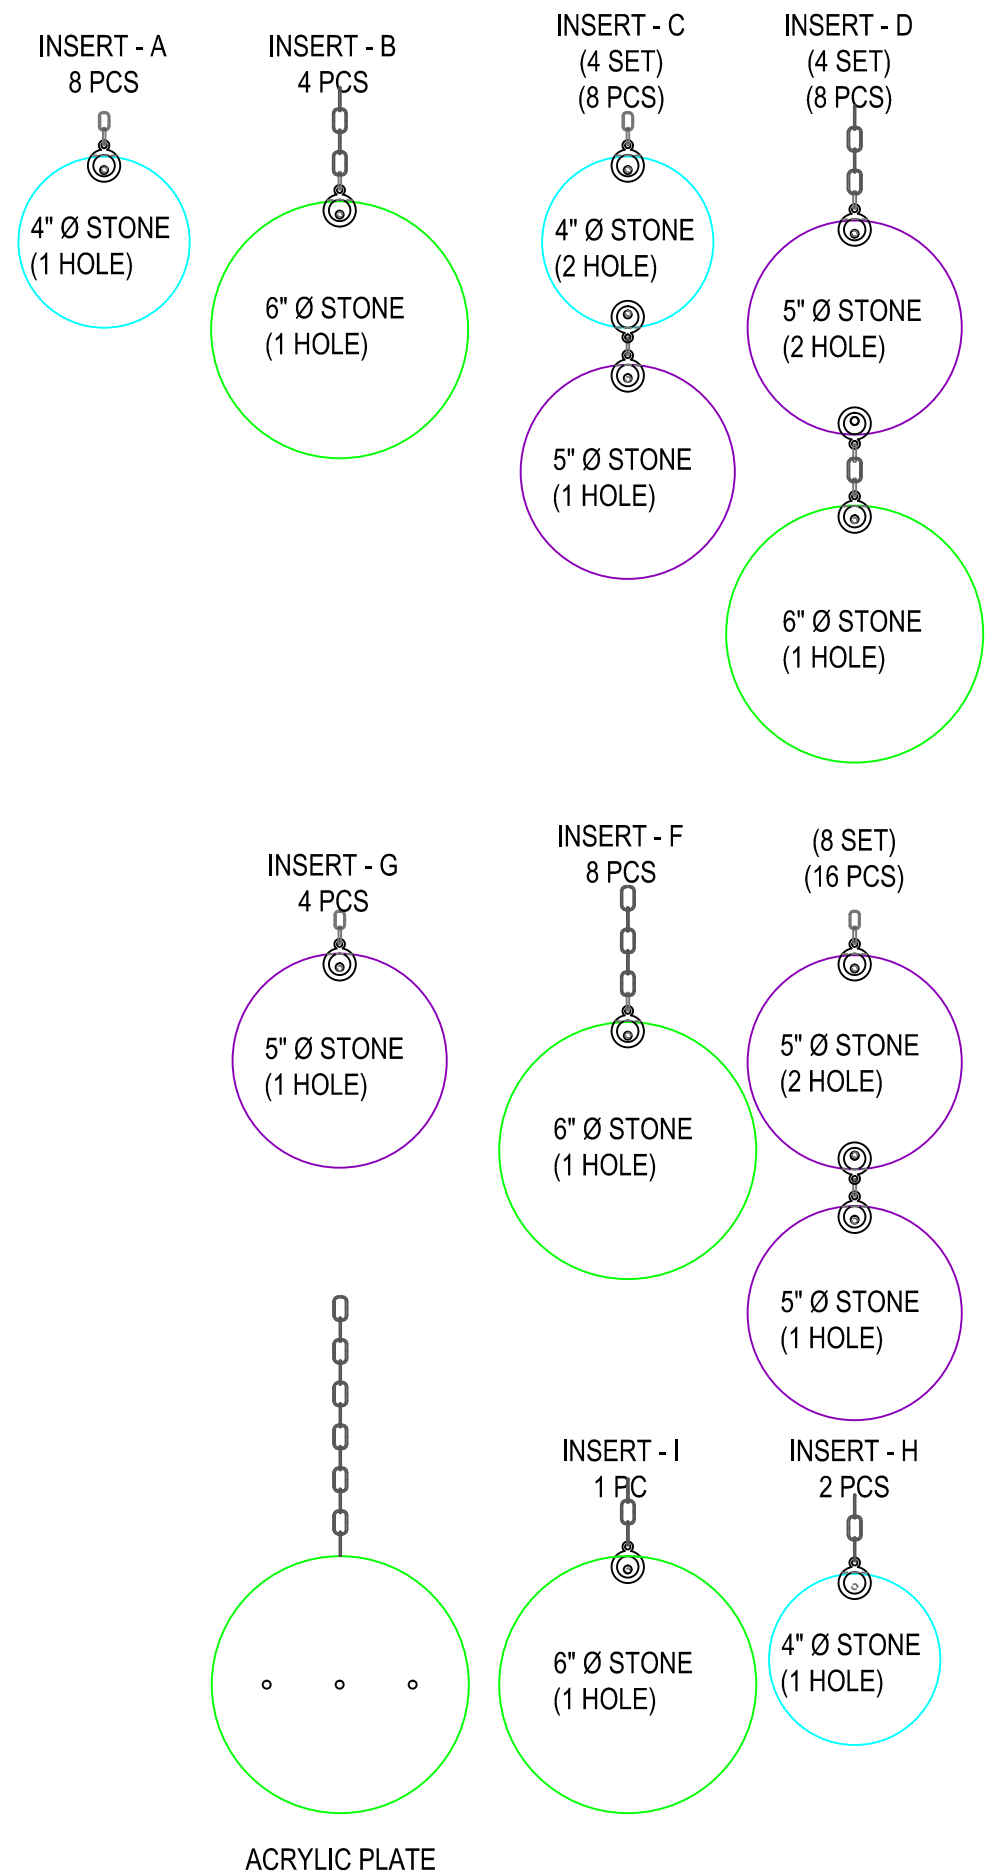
INSERT - A
8 PCS

4" Ø STONE
(1 HOLE)

INSERT - B
4 PCS

6" Ø STONE
(1 HOLE)

INSERT - C
(4 SET)
(8 PCS)

4" Ø STONE
(2 HOLE)

5" Ø STONE
(1 HOLE)

INSERT - D
(4 SET)
(8 PCS)

5" Ø STONE
(2 HOLE)

6" Ø STONE
(1 HOLE)

INSERT - G
4 PCS

5" Ø STONE
(1 HOLE)

INSERT - F
8 PCS

6" Ø STONE
(1 HOLE)

(8 SET)
(16 PCS)

5" Ø STONE
(2 HOLE)

5" Ø STONE
(1 HOLE)

INSERT - I
1 PC

6" Ø STONE
(1 HOLE)

INSERT - H
2 PCS

4" Ø STONE
(1 HOLE)

ACRYLIC PLATE